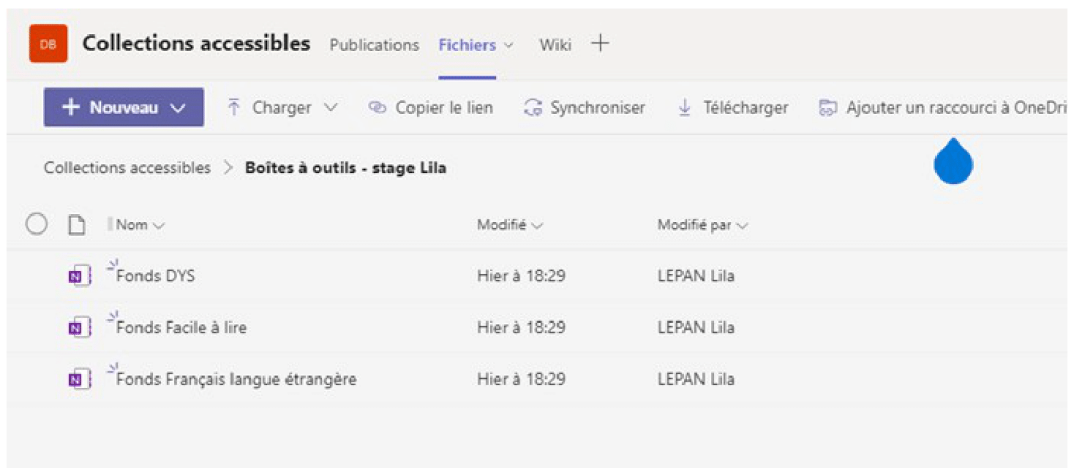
DB Collections accessibles Publications Fichiers Wiki +

+ Nouveau Charger Copier le lien Synchroniser Télécharger Ajouter un raccourci à OneDri

Collections accessibles > Boîtes à outils - stage Lila

| Nom | Modifié | Modifié par |
|---|---|---|
| Fonds DYS | Hier à 18:29 | LEPAN Lila |
| Fonds Facile à lire | Hier à 18:29 | LEPAN Lila |
| Fonds Français langue étrangère | Hier à 18:29 | LEPAN Lila |